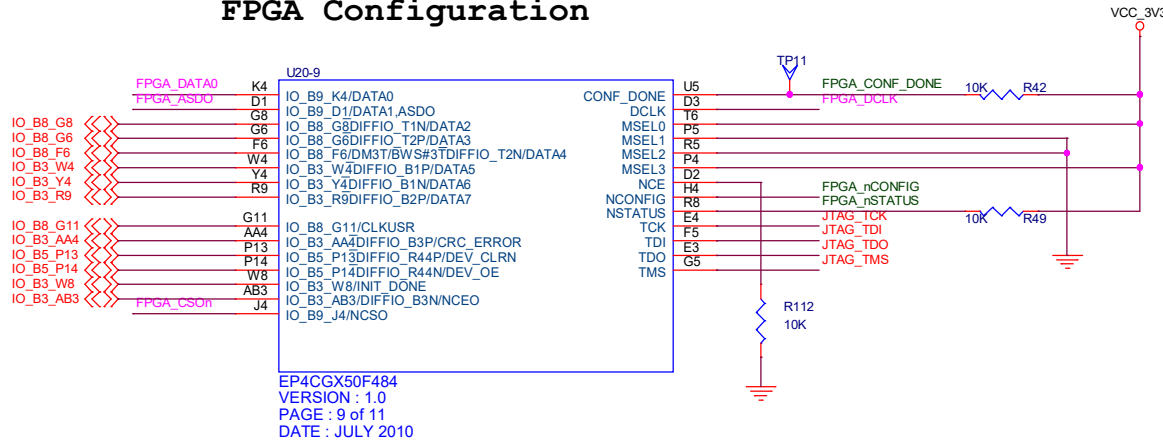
FPGA Configuration

VCC_3V3

TP11

U20-9

FPGA_DATA0 K4 IO_B9_K4/DATA0
FPGA_ASDO D1 IO_B9_D1/DATA1,ASDO
G8
IO_B8_G8 G6 IO_B8_G8DIFFIO_T1N/DATA2
IO_B8_G6 F6 IO_B8_G6DIFFIO_T2P/DATA3
IO_B8_F6 W4 IO_B8_F6/DM3T/BWS#3TDIFFIO_T2N/DATA4
IO_B3_W4 Y4 IO_B3_W4DIFFIO_B1P/DATA5
IO_B3_Y4 R9 IO_B3_Y4DIFFIO_B1N/DATA6
IO_B3_R9 IO_B3_R9DIFFIO_B2P/DATA7

G11 IO_B8_G11/CLKUSR
IO_B8_G11 AA4 IO_B3_AA4DIFFIO_B3P/CRC_ERROR
IO_B3_AA4 P13 IO_B5_P13DIFFIO_R44P/DEV_CLRN
IO_B5_P13 P14 IO_B5_P14DIFFIO_R44N/DEV_OE
IO_B5_P14 W8 IO_B3_W8/INIT_DONE
IO_B3_W8 AB3 IO_B3_AB3/DIFFIO_B3N/NCEO
IO_B3_AB3 FPGA_CSOn J4 IO_B9_J4/NCSO

CONF_DONE U5 FPGA_CONF_DONE 10K R42
DCLK D3 FPGA_DCLK
T6
MSEL0 P5
MSEL1 R5
MSEL2 P4
MSEL3 D2
NCE H4
NCONFIG R8 FPGA_nCONFIG
NSTATUS E4 FPGA_nSTATUS 10K R49
TCK F5 JTAG_TCK
TDI E3 JTAG_TDI
TDO G5 JTAG_TDO
TMS JTAG_TMS

R112
10K

EP4CGX50F484
VERSION : 1.0
PAGE : 9 of 11
DATE : JULY 2010